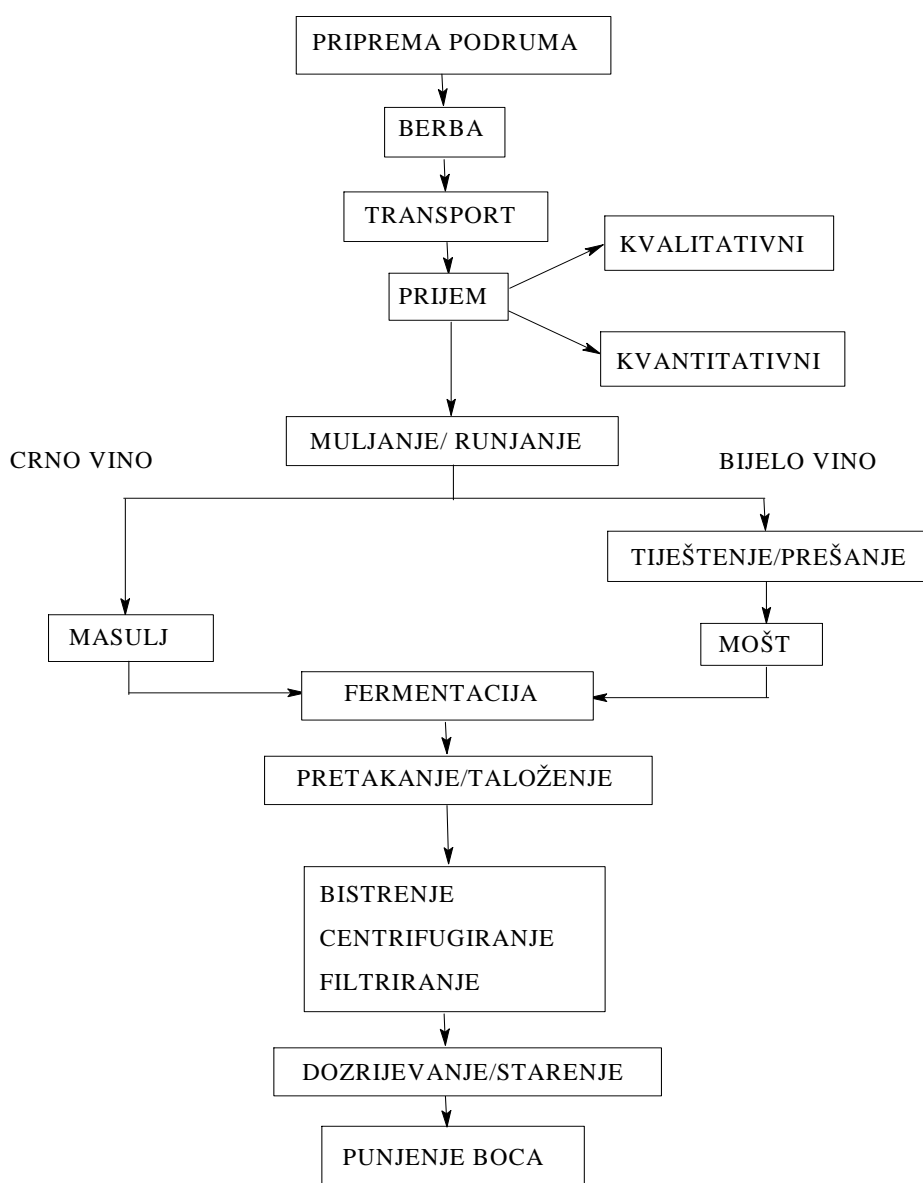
PRIPREMA PODRUMA

BERBA

TRANSPORT

PRIJEM

KVALITATIVNI

KVANTITATIVNI

MULJANJE/ RUNJANJE

CRNO VINO

BIJELO VINO

TIJEŠTENJE/PREŠANJE

MASULJ

MOŠT

FERMENTACIJA

PRETAKANJE/TALOŽENJE

BISTRENJE
CENTRIFUGIRANJE
FILTRIRANJE

DOZRIJEVANJE/STARENJE

PUNJENJE BOCA